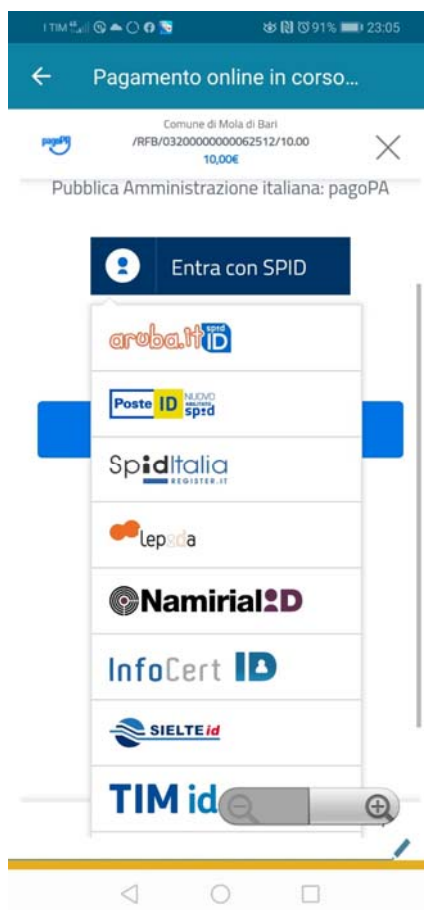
I TIM 91% 23:05

Pagamento online in corso...

pagoPA

Comune di Mola di Bari
/RFB/03200000000062512/10.00
10,00€

Pubblica Amministrazione italiana: pagoPA

Entra con SPID

aruba.it spid ID

Poste ID NUOVO ABILITATO spid

SpidItalia REGISTER.IT

lepida

NamirialID

InfoCert ID

SIELTE id

TIM id